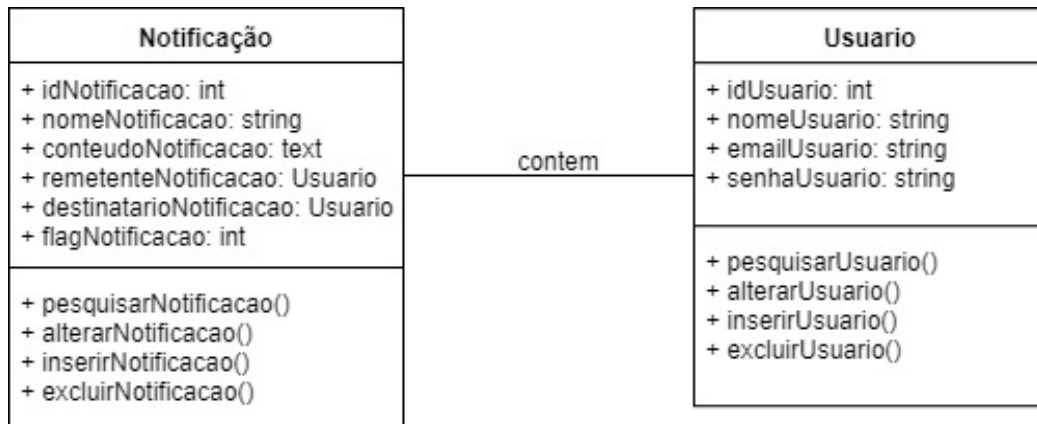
Notificação

+ idNotificacao: int
+ nomeNotificacao: string
+ conteudoNotificacao: text
+ remetenteNotificacao: Usuario
+ destinatarioNotificacao: Usuario
+ flagNotificacao: int

+ pesquisarNotificacao()
+ alterarNotificacao()
+ inserirNotificacao()
+ excluirNotificacao()

contem

Usuario

+ idUsuario: int
+ nomeUsuario: string
+ emailUsuario: string
+ senhaUsuario: string

+ pesquisarUsuario()
+ alterarUsuario()
+ inserirUsuario()
+ excluirUsuario()